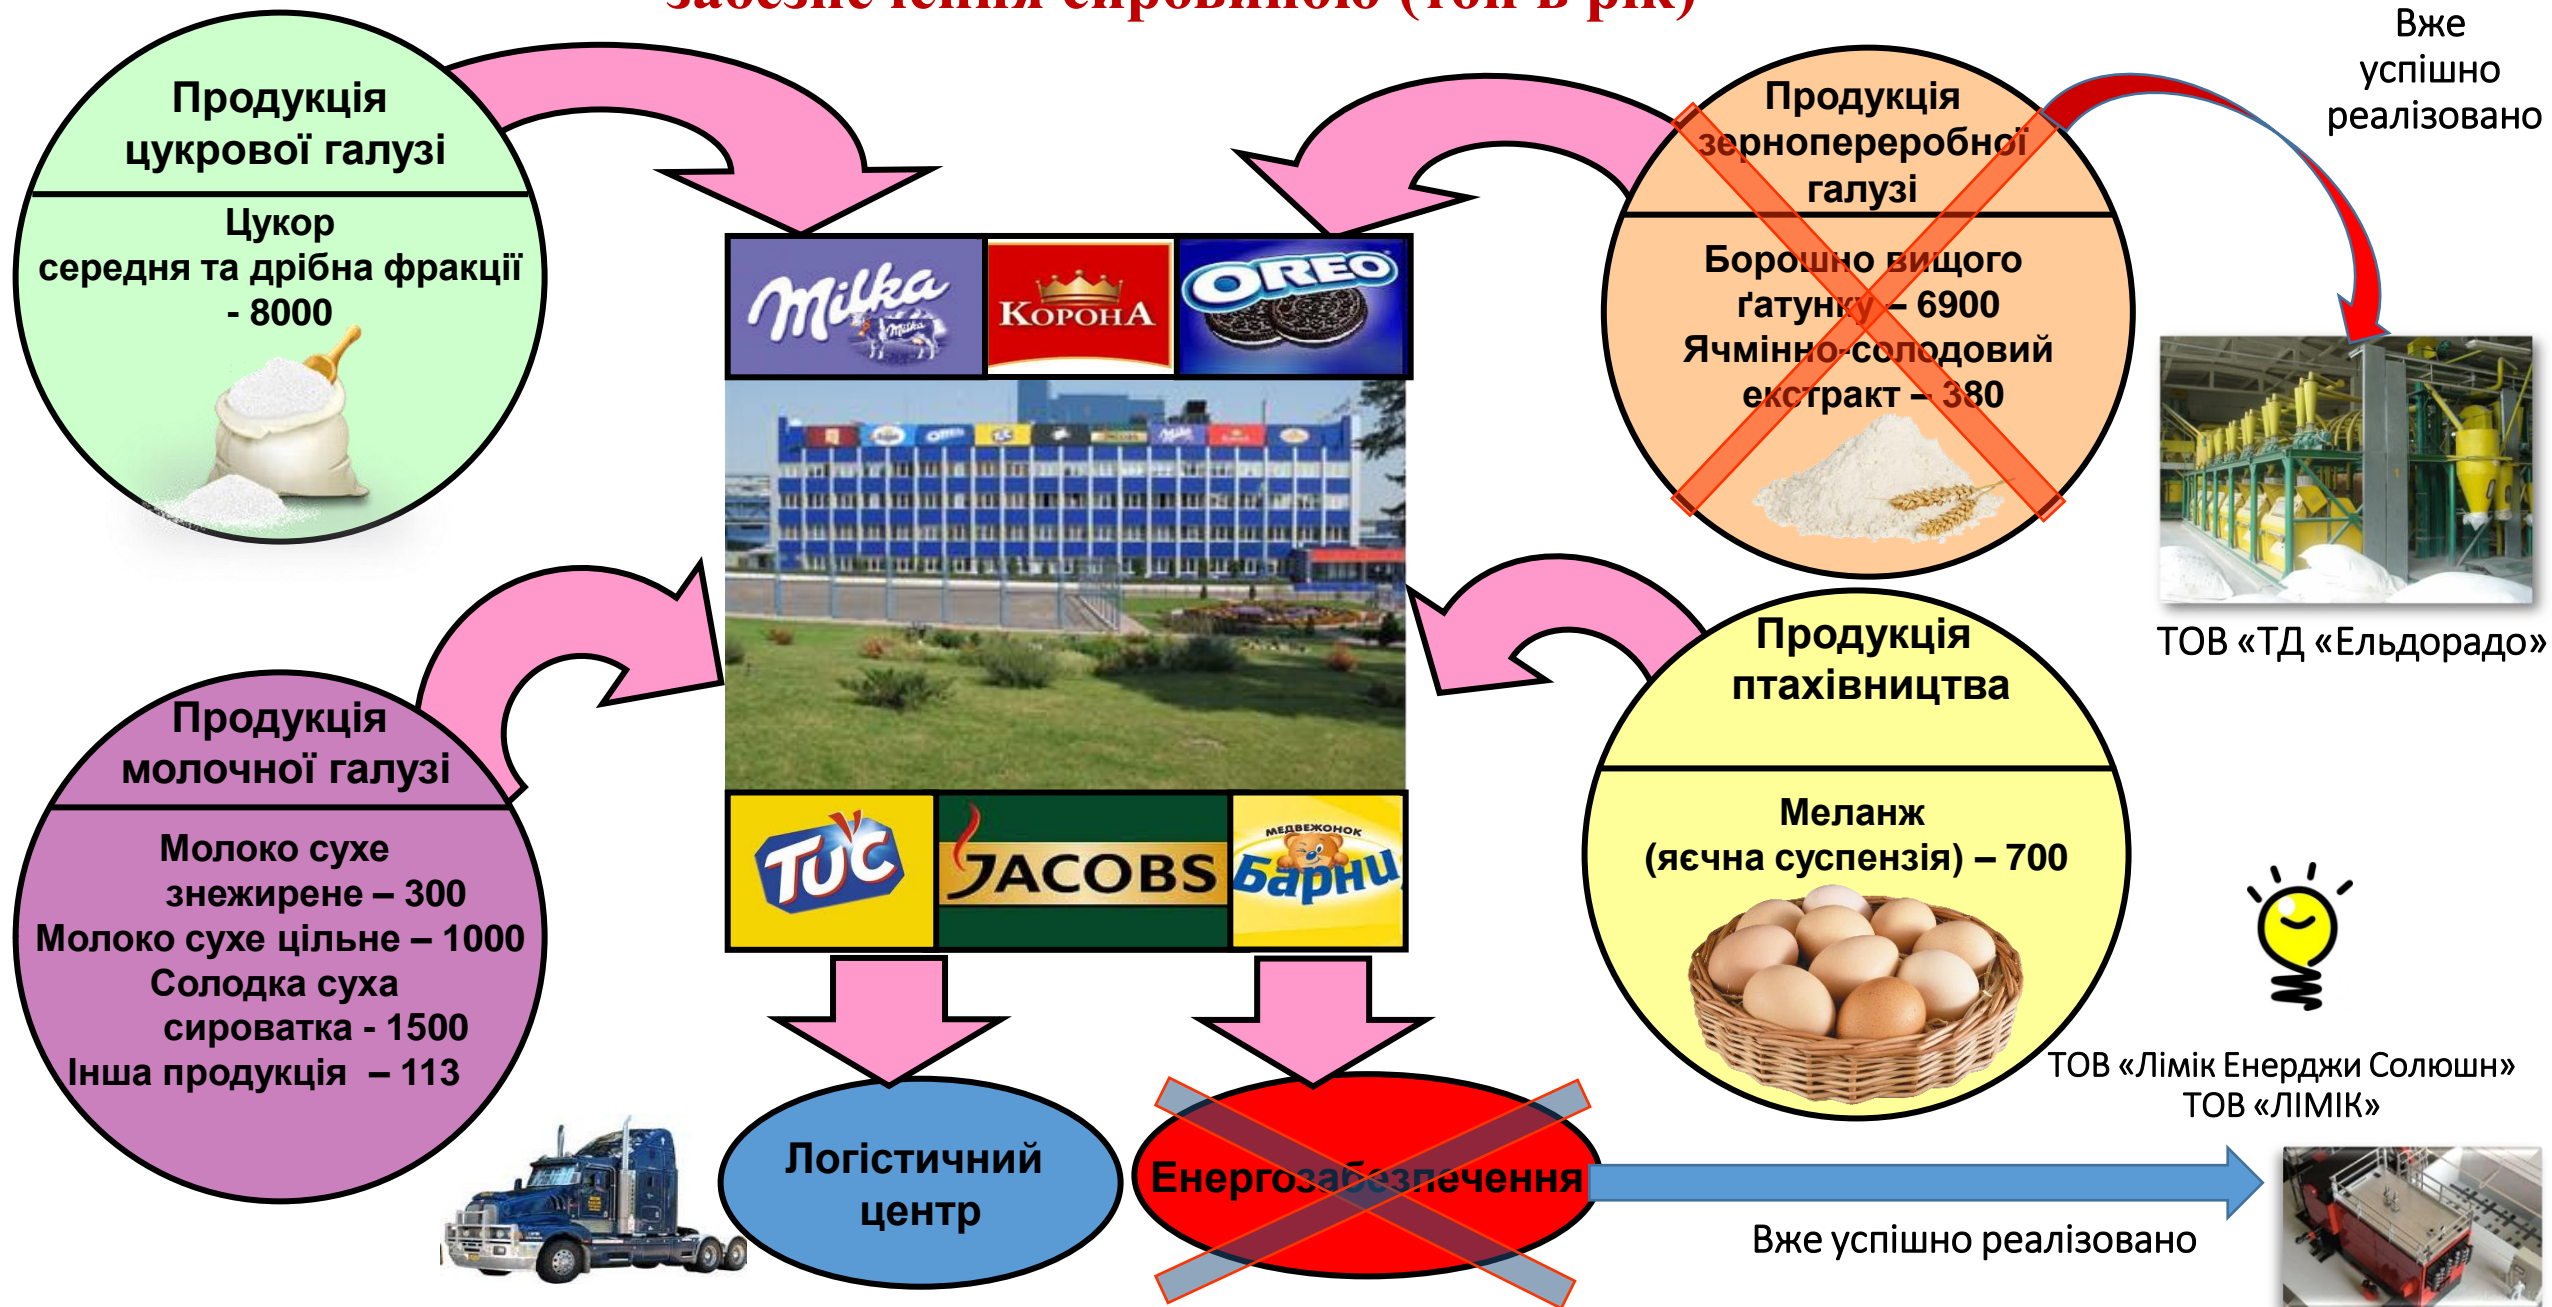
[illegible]

Продукція цукрової галузі

Цукор середня та дрібна фракції - 8000

Продукція зернопереробної галузі

Борошно вищого ґатунку – 6900
Ячмінно-солодовий екстракт – 380

Вже успішно реалізовано

ТОВ «ТД «Ельдорадо»

Milka
КорОНА
OREO

TUC
JACOBS
Медвежонок Барни

Продукція молочної галузі

Молоко сухе знежирене – 300
Молоко сухе цільне – 1000
Солодка суха сироватка - 1500
Інша продукція – 113

Продукція птахівництва

Меланж (яєчна суспензія) – 700

ТОВ «Лімік Енерджи Солюшн»
ТОВ «ЛІМІК»

Логістичний центр

Енергозабезпечення

Вже успішно реалізовано